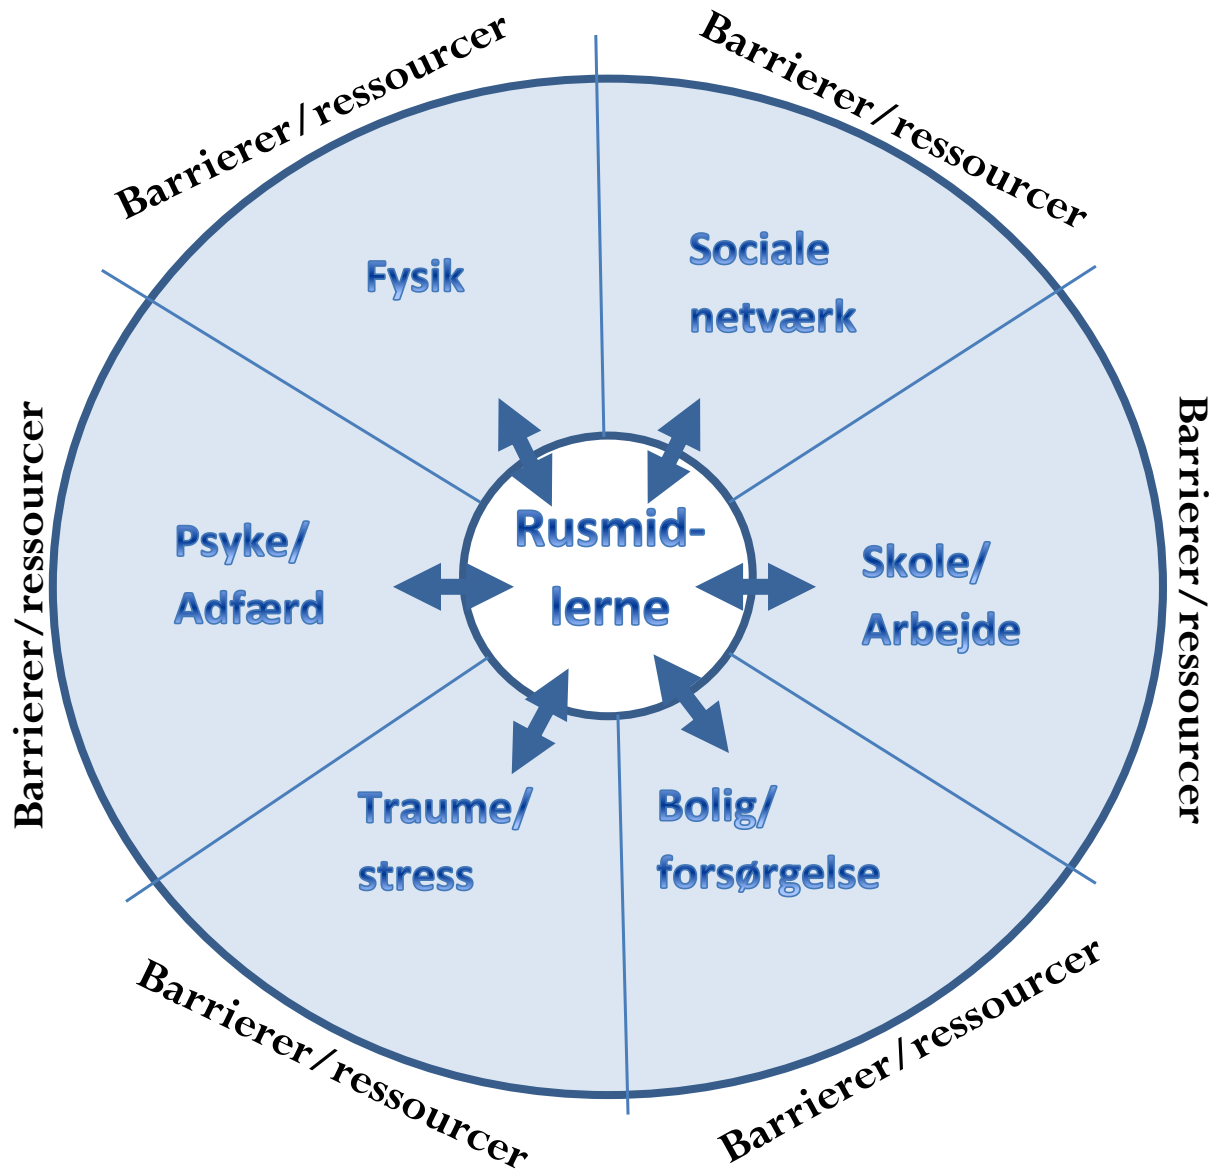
Barrierer/ressourcer

Barrierer/ressourcer

Fysik

Sociale netværk

Barrierer/ressourcer

Barrierer/ressourcer

Psyke/ Adfærd

Rusmid-lerne

Skole/ Arbejde

Traume/ stress

Bolig/ forsørgelse

Barrierer/ressourcer

Barrierer/ressourcer